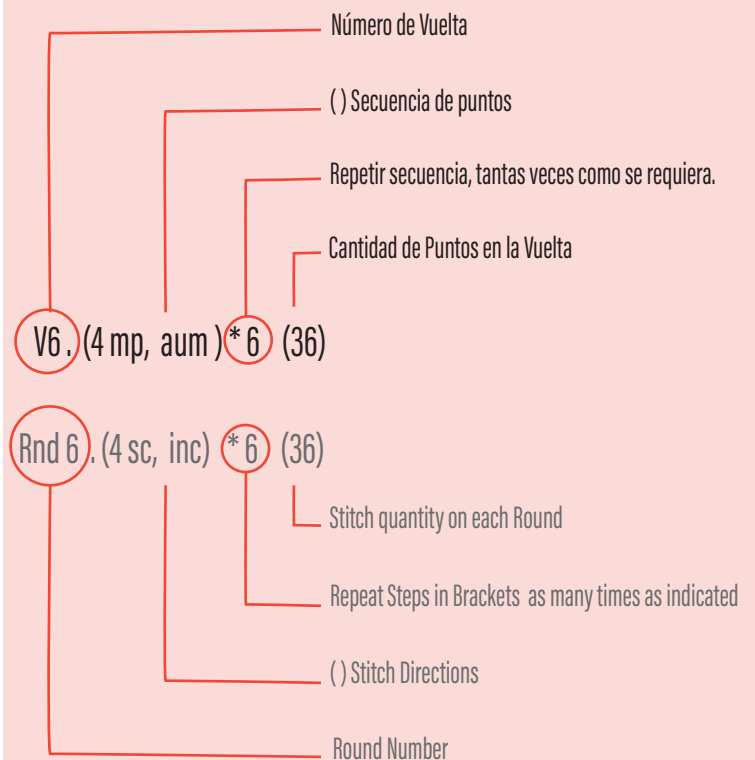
Número de Vuelta

( ) Secuencia de puntos

Repetir secuencia, tantas veces como se requiera.

Cantidad de Puntos en la Vuelta

V6 . (4 mp, aum ) * 6 (36)

Rnd 6 . (4 sc, inc) * 6 (36)

Stitch quantity on each Round

Repeat Steps in Brackets as many times as indicated

( ) Stitch Directions

Round Number